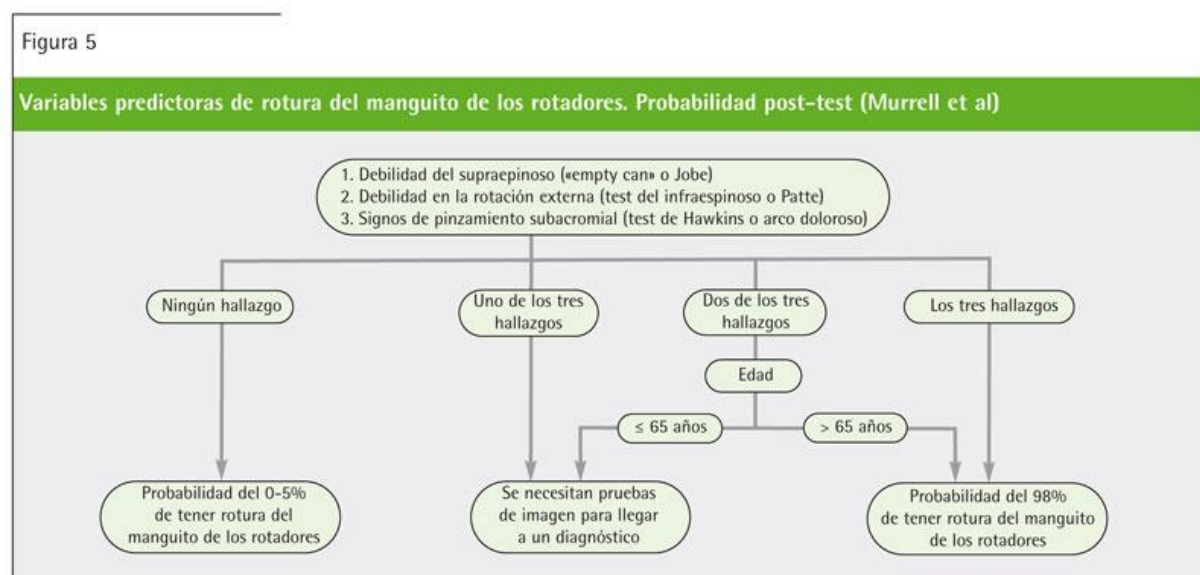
Figura 5

Variables predictoras de rotura del manguito de los rotadores. Probabilidad post-test (Murrell et al)

1. Debilidad del supraepinoso («empty can» o Jobe)
2. Debilidad en la rotación externa (test del infraespinoso o Patte)
3. Signos de pinzamiento subacromial (test de Hawkins o arco doloroso)

Ningún hallazgo

Uno de los tres hallazgos

Dos de los tres hallazgos

Los tres hallazgos

Edad

≤ 65 años

> 65 años

Probabilidad del 0-5% de tener rotura del manguito de los rotadores

Se necesitan pruebas de imagen para llegar a un diagnóstico

Probabilidad del 98% de tener rotura del manguito de los rotadores